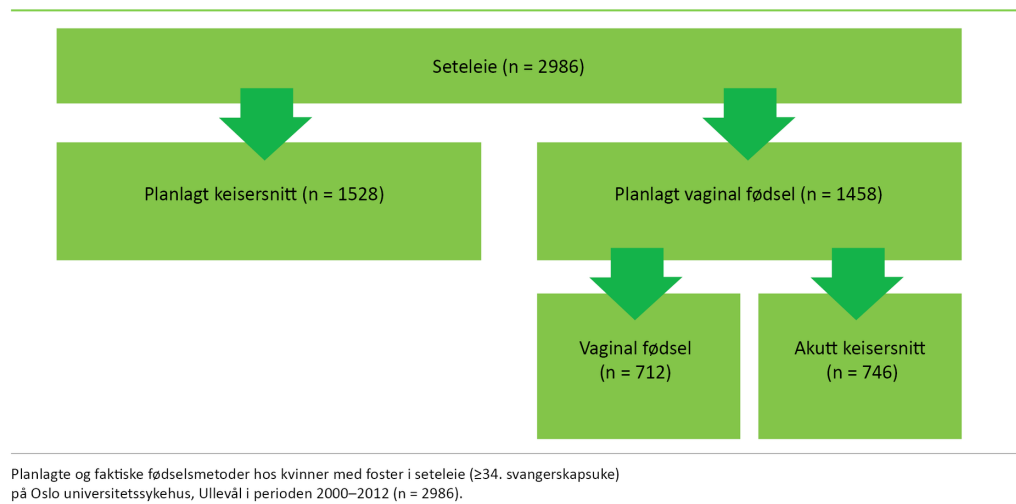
Seteleie (n = 2986)

Planlagt keisersnitt (n = 1528)

Planlagt vaginal fødsel (n = 1458)

Vaginal fødsel (n = 712)

Akutt keisersnitt (n = 746)

Planlagte og faktiske fødselsmetoder hos kvinner med foster i seteleie (≥34. svangerskapsuke) på Oslo universitetssykehus, Ullevål i perioden 2000–2012 (n = 2986).